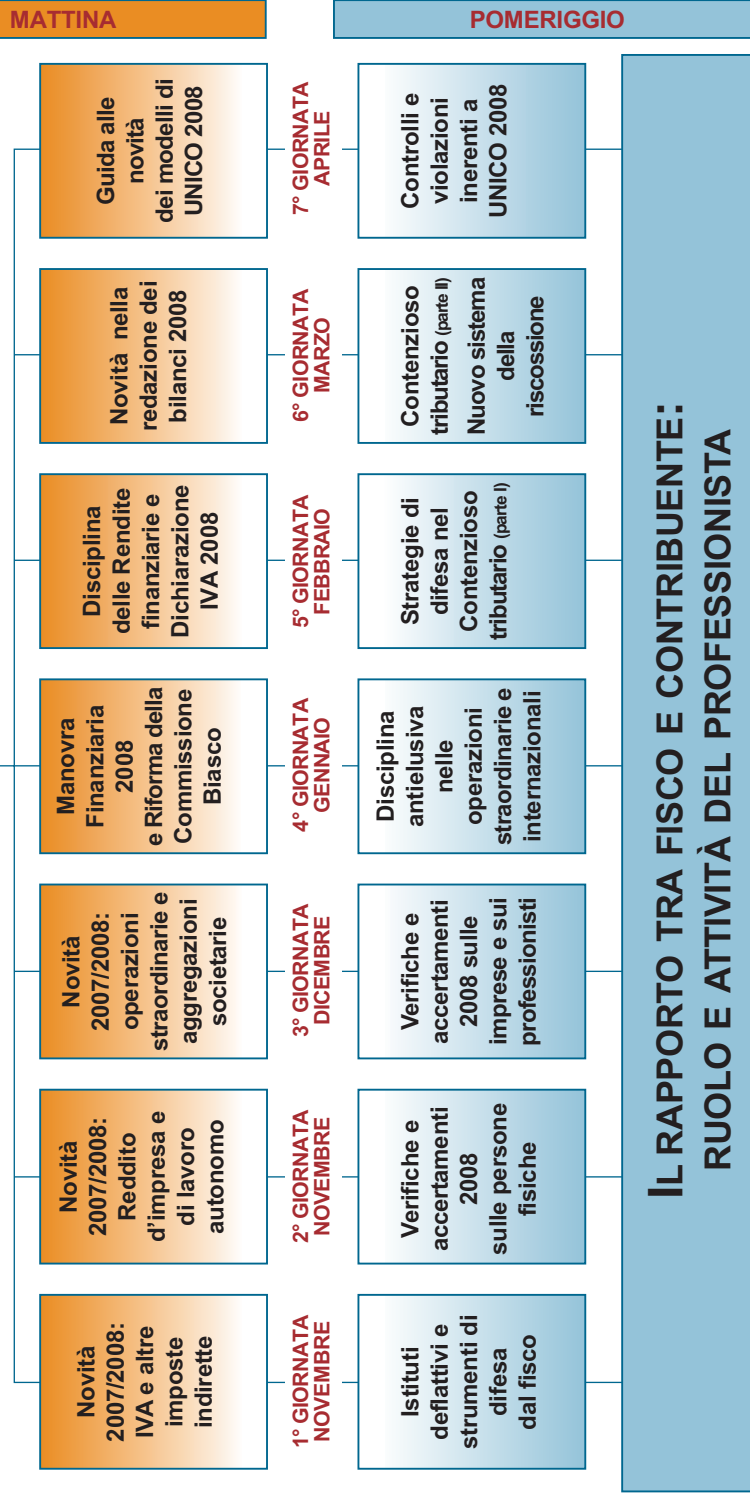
MATTINA

POMERIGGIO

IL RAPPORTO TRA FISCO E CONTRIBUENTE: RUOLO E ATTIVITÀ DEL PROFESSIONISTA

1° GIORNATA NOVEMBRE

Novità 2007/2008: IVA e altre imposte indirette

Istituti deflattivi e strumenti di difesa dal fisco

2° GIORNATA NOVEMBRE

Novità 2007/2008: Reddito d'impresa e di lavoro autonomo

Verifiche e accertamenti 2008 sulle persone fisiche

3° GIORNATA DICEMBRE

Novità 2007/2008: operazioni straordinarie e aggregazioni societarie

Verifiche e accertamenti 2008 sulle imprese e sui professionisti

4° GIORNATA GENNAIO

Manovra Finanziaria 2008 e Riforma della Commissione Biasco

Disciplina antielusiva nelle operazioni straordinarie e internazionali

5° GIORNATA FEBBRAIO

Disciplina delle Rendite finanziarie e Dichiarazione IVA 2008

Strategie di difesa nel Contenzioso tributario (parte I)

6° GIORNATA MARZO

Novità nella redazione dei bilanci 2008

Contenzioso tributario (parte II) Nuovo sistema della riscossione

7° GIORNATA APRILE

Guida alle novità dei modelli di UNICO 2008

Controlli e violazioni inerenti a UNICO 2008